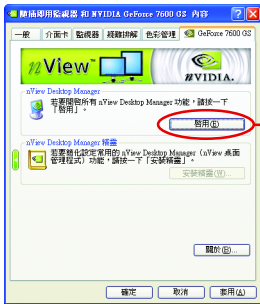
隨插即用監視器 和 NVIDIA GeForce 7600 GS 內容

一般 | 介面卡 | 監視器 | 疑難排解 | 色彩管理 | GeForce 7600 GS

nView

NVIDIA.

nView Desktop Manager

若要開啟所有 nView Desktop Manager 功能，請按一下「啟用」。

啟用(E)

nView Desktop Manager 精靈

若要簡化設定常用的 nView Desktop Manager（nView 桌面管理程式）功能，請按一下「安裝精靈」。

安裝精靈(W)...

關於(B)...

確定 | 取消 | 套用(A)